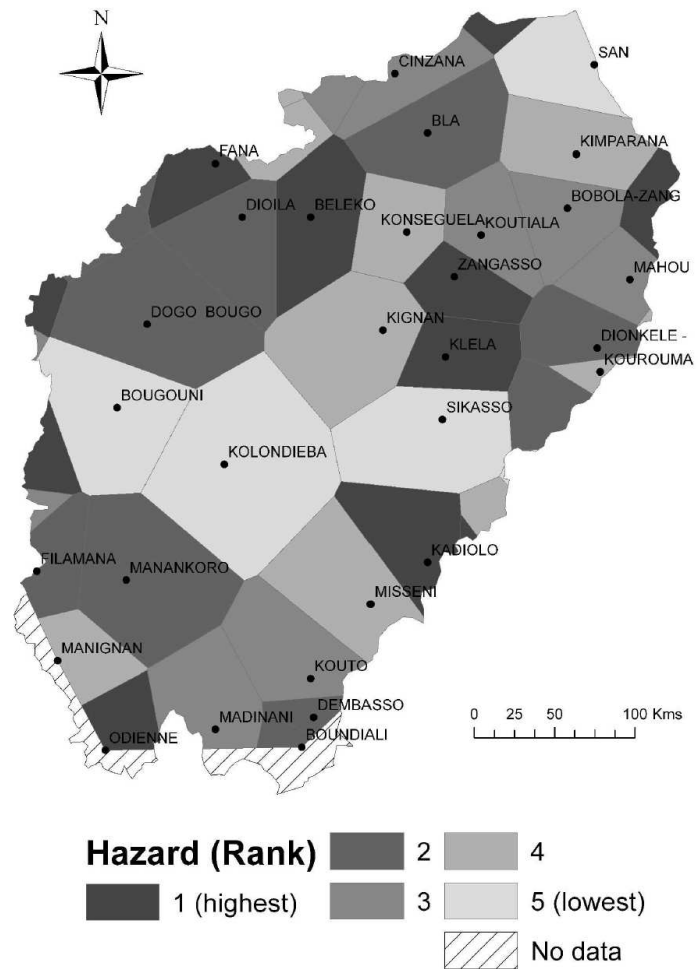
N

SAN
CINZANA
BLA
KIMPARANA
FANA
BOBOLA-ZANG
DIOILA
BELEKO
KONSEGUELA
KOUTIALA
ZANGASSO
MAHOU
DOGO BOUGO
KIGNAN
KLELA
DIONKELE - KOUROUMA
BOUGOUNI
SIKASSO
KOLONDIEBA
KADIOLO
FILAMANA
MANANKORO
MISSENI
MANIGNAN
KOUTO
DEMBASSO
MADINANI
ODIENNE
BOUNDIALI

0 25 50 100 Kms

Hazard (Rank)
1 (highest)
2
3
4
5 (lowest)
No data